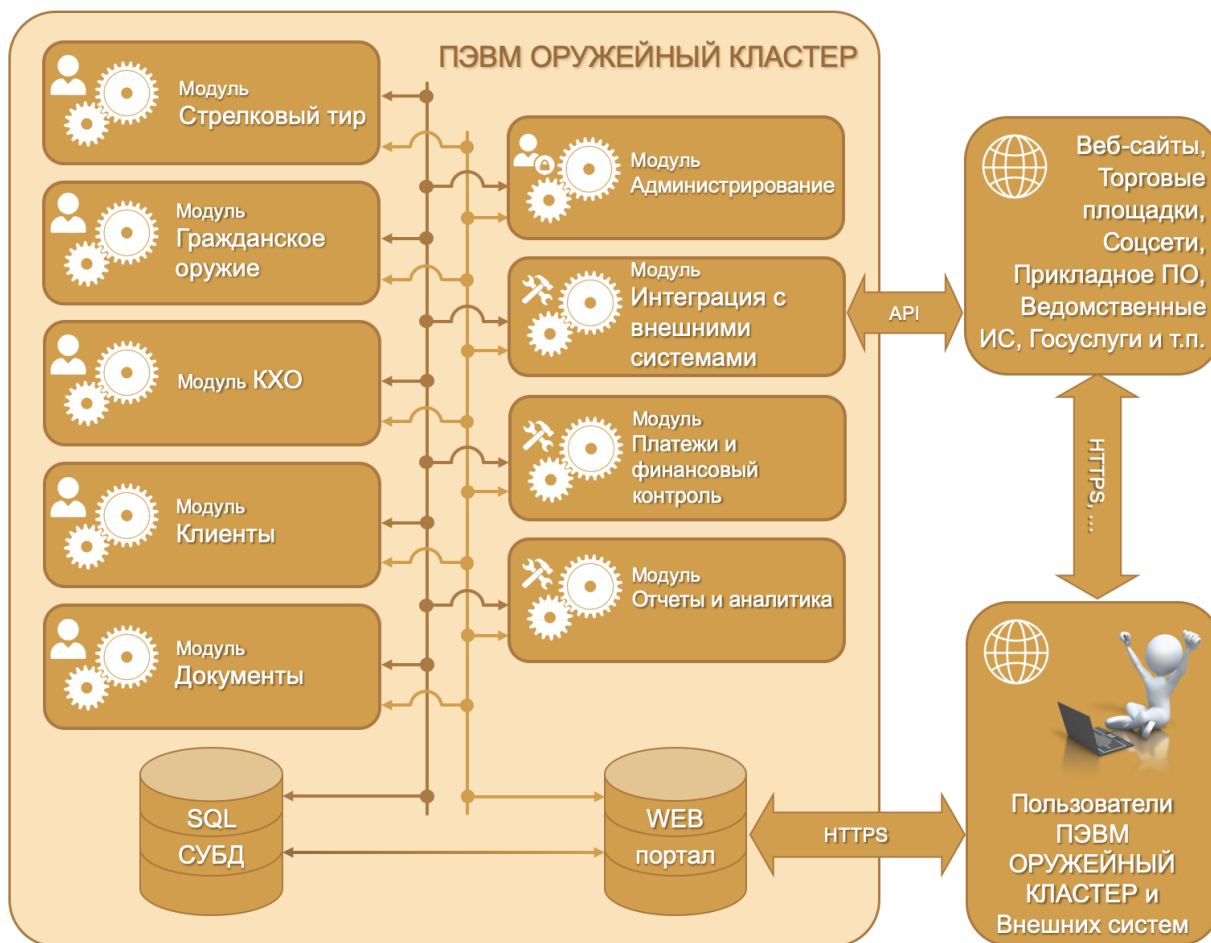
ПЭВМ ОРУЖЕЙНЫЙ КЛАСТЕР

Модуль
Стрелковый тир

Модуль
Гражданское оружие

Модуль КХО

Модуль
Клиенты

Модуль
Документы

Модуль
Администрирование

Модуль
Интеграция с внешними системами

Модуль
Платежи и финансовый контроль

Модуль
Отчеты и аналитика

SQL
СУБД

WEB
портал

API

HTTPS

HTTPS, ...

Веб-сайты, Торговые площадки, Соцсети, Прикладное ПО, Ведомственные ИС, Госуслуги и т.п.

Пользователи ПЭВМ ОРУЖЕЙНЫЙ КЛАСТЕР и Внешних систем